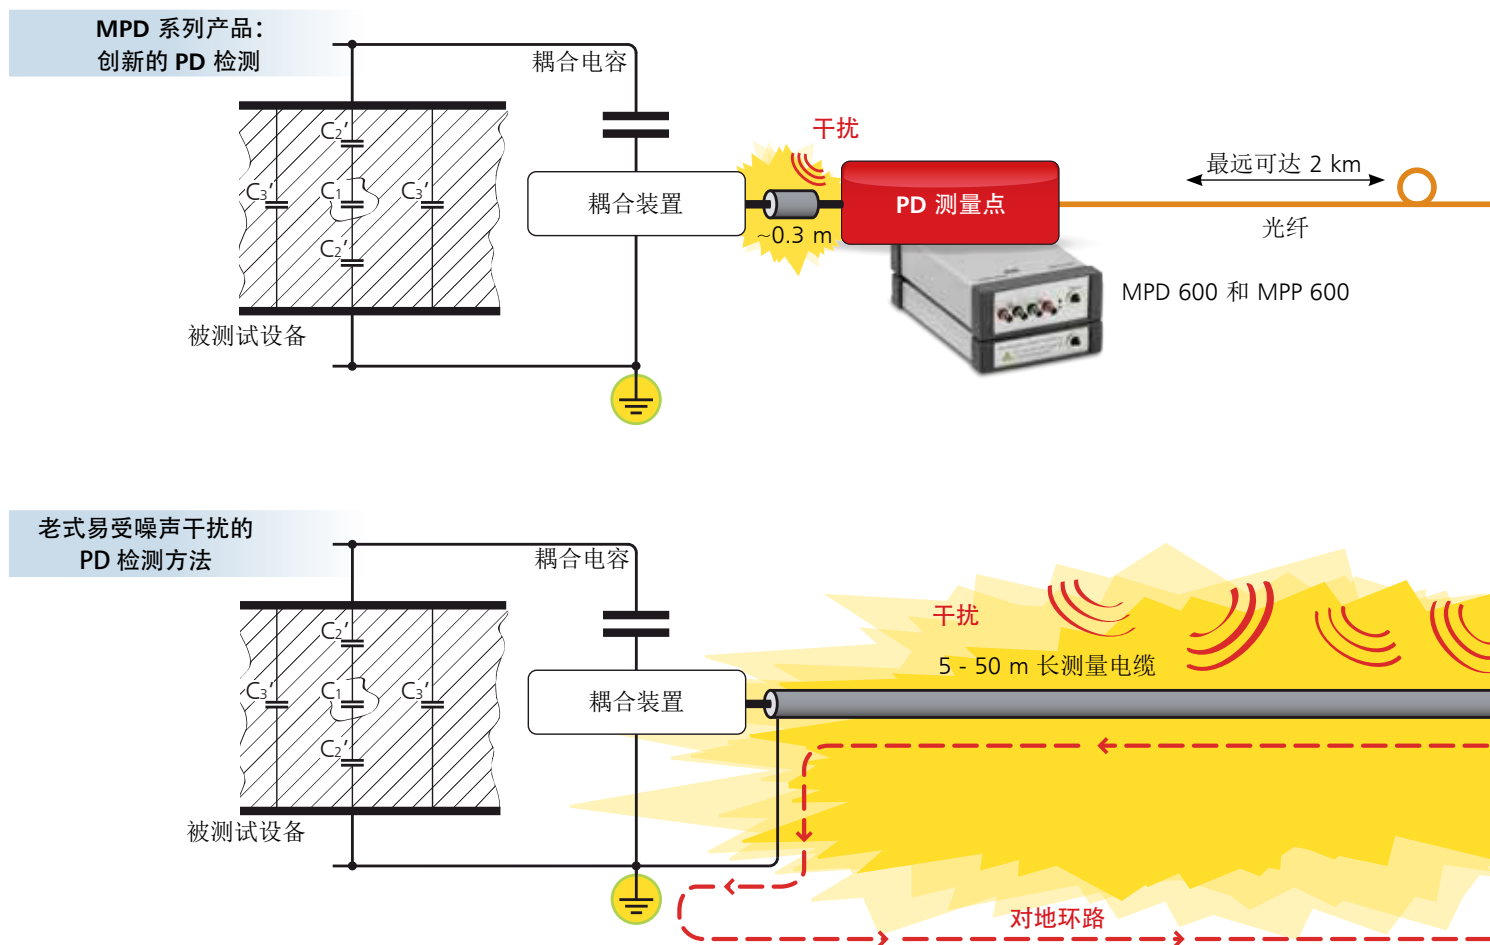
MPD 系列产品：
创新的 PD 检测

耦合电容

$C_2'$

$C_3'$

$C_1$

$C_3'$

$C_2'$

耦合装置

干扰

~0.3 m

PD 测量点

最远可达 2 km

光纤

MPD 600 和 MPP 600

被测试设备

老式易受噪声干扰的
PD 检测方法

耦合电容

$C_2'$

$C_3'$

$C_1$

$C_3'$

$C_2'$

耦合装置

干扰

5 - 50 m 长测量电缆

被测试设备

对地环路